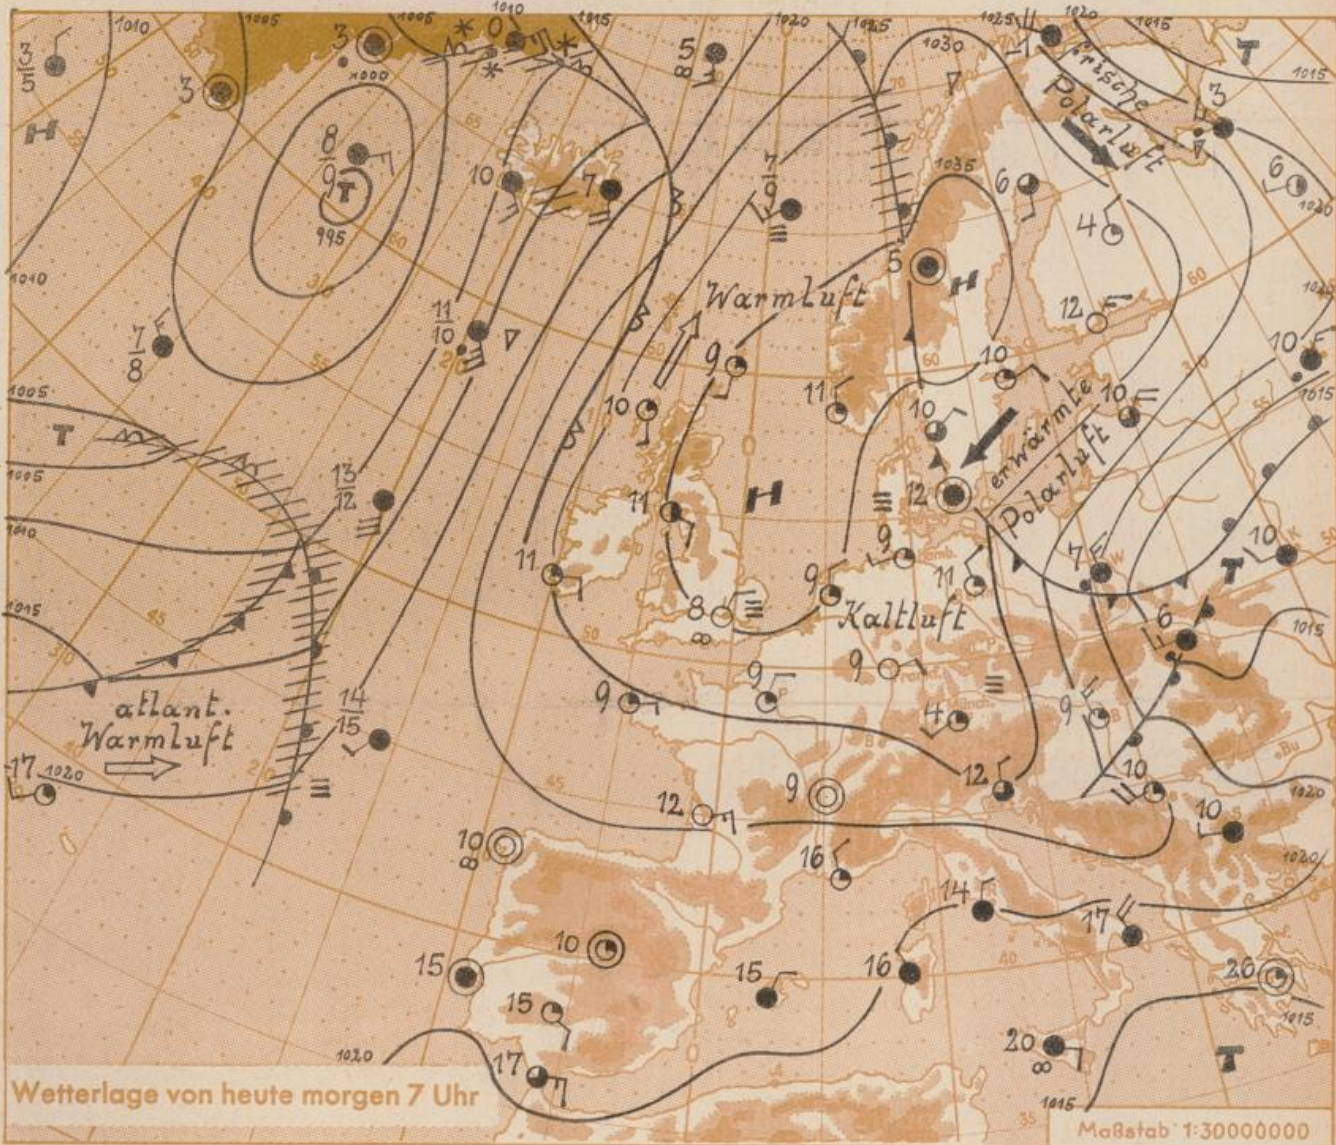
1010 1005 1005 1010 1015 1020 1025 1025 1020 1015 1015 1030 1035 1000 995 1040 1005 1005 1010 1015 1020 1020 1020 1015 1015 1020 1015

$\frac{3}{5}$ 3 3 $\frac{8}{9}$ T 10 7 5 $\frac{7}{9}$ 5 H 6 4 6 3 H T

frische Polarluft

Warmluft

$\frac{11}{10}$ 20 $\frac{7}{8}$ 9 10 11 10 10 12 10 10

T erwärmte Polarluft

$\frac{13}{12}$ 11 11 H 9 9 11 7 10 6

8 Kaltluft 9 9 4 9 12 10 10

atlant. Warmluft

$\frac{14}{15}$ 17 9 12 9 16 10 14 17

15 10 15 15 16 26 17 20 T

Wetterlage von heute morgen 7 Uhr

Maßstab 1:30000000